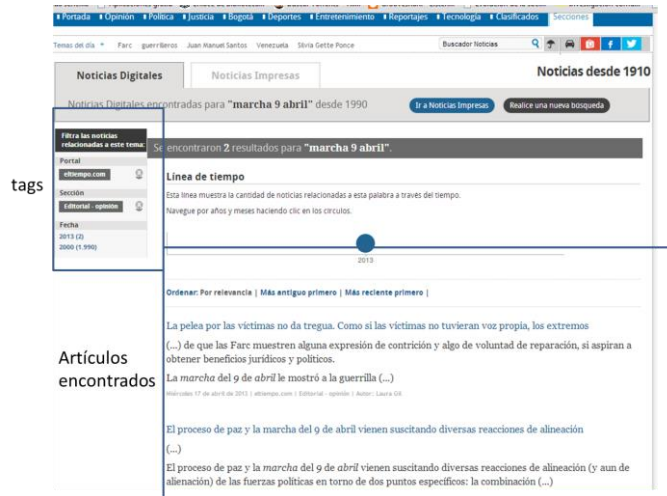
Portada | Opinión | Política | Justicia | Bogotá | Deportes | Entretenimiento | Reportajes | Tecnología | Clasificados | Secciones

Temas del día: Farc guerrilleros Juan Manuel Santos Venezuela Silvia Gette Ponce

Buscador Noticias

Noticias Digitales

Noticias Impresas

Noticias desde 1910

Noticias Digitales encontradas para "marcha 9 abril" desde 1990

Ir a Noticias Impresas

Realice una nueva búsqueda

Filtra las noticias relacionadas a este tema:

Se encontraron 2 resultados para "marcha 9 abril".

Portal

eltiempo.com

Sección

Editorial - opinión

Fecha

2013 (2)

2000 (1.990)

Línea de tiempo

Esta línea muestra la cantidad de noticias relacionadas a esta palabra a través del tiempo.

Navegue por años y meses haciendo clic en los círculos.

2013

tags

Ordenar: Por relevancia | Más antiguo primero | Más reciente primero |

La pelea por las víctimas no da tregua. Como si las víctimas no tuvieran voz propia, los extremos

(...) de que las Farc muestren alguna expresión de contrición y algo de voluntad de reparación, si aspiran a obtener beneficios jurídicos y políticos.

La marcha del 9 de abril le mostró a la guerrilla (...)

Miércoles 17 de abril de 2013 | eltiempo.com | Editorial - opinión | Autor: Laura Gil

Artículos encontrados

El proceso de paz y la marcha del 9 de abril vienen suscitando diversas reacciones de alineación

(...)

El proceso de paz y la marcha del 9 de abril vienen suscitando diversas reacciones de alineación (y aun de alienación) de las fuerzas políticas en torno de dos puntos específicos: la combinación (...)